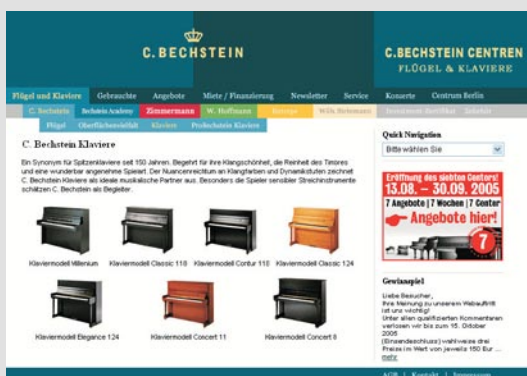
C. BECHSTEIN

C.BECHSTEIN CENTREN
FLÜGEL & KLAVIERE

Flügel und Klaviere | Gebrauchte | Angebote | Miete / Finanzierung | Newsletter | Service | Konzerte | Centrum Berlin

C. Bechstein | Bechstein Academy | Zimmermann | W. Hoffmann | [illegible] | Wilh. Bechstein | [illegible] | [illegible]

Flügel | Oberflächenvielfalt | Klaviere | Probeschüttle Klaviere

C. Bechstein Klaviere

Ein Synonym für Spitzenklaviere seit 150 Jahren. Begehrt für ihre Klangschönheit, die Reinheit des Timbres und eine wunderbar angenehme Spielart. Der Nuancenreichtum an Klangfarben und Dynamikstufen zeichnet C. Bechstein Klaviere als ideale musikalische Partner aus. Besonders die Spieler sensibler Streichinstrumente schätzen C. Bechstein als Begleiter.

Klaviermodell Millenium | Klaviermodell Classic 118 | Klaviermodell Contur 118 | Klaviermodell Classic 124

Klaviermodell Elegance 124 | Klaviermodell Concert 11 | Klaviermodell Concert 8

Quick Navigation
Bitte wählen Sie

Eröffnung des siebten Centers!
13.08. – 30.09. 2005
7 Angebote | 7 Wochen | 7 Center
Angebote hier!
7

Gewinnspiel
Liebe Besucher, Ihre Meinung zu unserem Webauftritt ist uns wichtig! Unter allen qualifizierten Kommentaren verlosen wir bis zum 15. Oktober 2005 (Einsendeschluss) wahlweise drei Preise im Wert von jeweils 150 Eur ...
mehr

AGB | Kontakt | Impressum